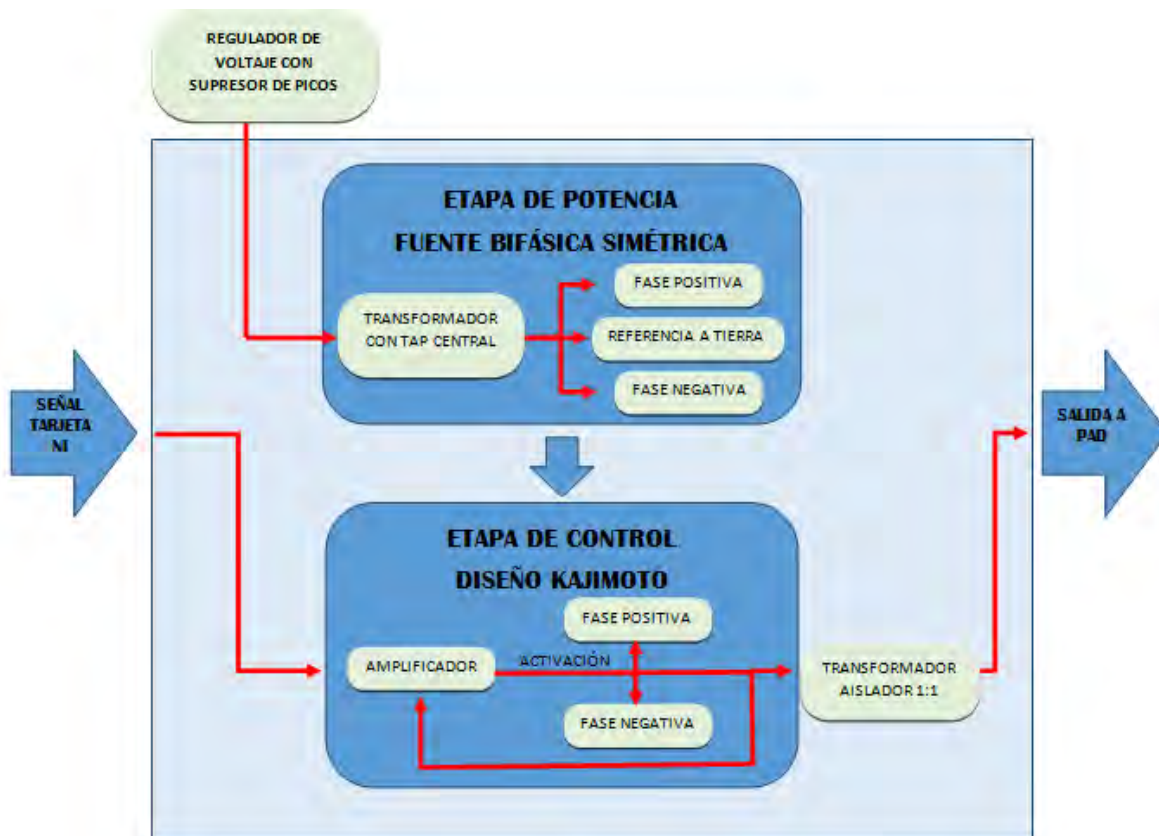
REGULADOR DE VOLTAJE CON SUPRESOR DE PICOS

ETAPA DE POTENCIA

FUENTE BIFÁSICA SIMÉTRICA

TRANSFORMADOR CON TAP CENTRAL

FASE POSITIVA

REFERENCIA A TIERRA

FASE NEGATIVA

SEÑAL TARJETA NI

SALIDA A PAD

ETAPA DE CONTROL

DISEÑO KAJIMOTO

FASE POSITIVA

AMPLIFICADOR

ACTIVACIÓN

FASE NEGATIVA

TRANSFORMADOR AISLADOR 1:1